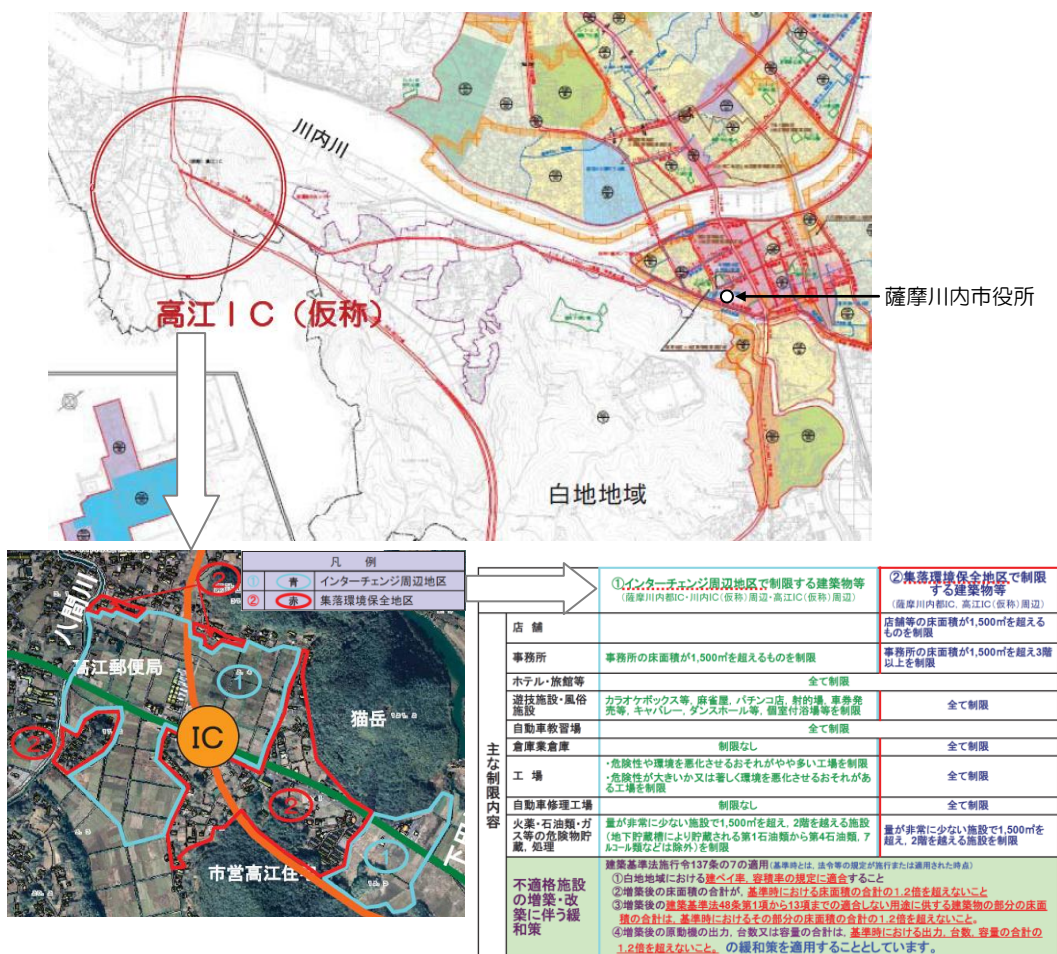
川内川

高江ＩＣ（仮称）

薩摩川内市役所

白地地域

八間川

高江郵便局

IC

猫岳

市営高江住宅

| 凡 | 例 |
|---|---|
| ① 青 | インターチェンジ周辺地区 |
| ② 赤 | 集落環境保全地区 |

主な制限内容

| | ①インターチェンジ周辺地区で制限する建築物等（薩摩川内都IC・川内IC（仮称）・高江IC（仮称）周辺） | ②集落環境保全地区で制限する建築物等（薩摩川内都IC，高江IC（仮称）周辺） |
|---|---|---|
| 店舗 | | 店舗等の床面積が1,500㎡を超えるものを制限 |
| 事務所 | 事務所の床面積が1,500㎡を超えるものを制限 | 事務所の床面積が1,500㎡を超え3階以上を制限 |
| ホテル・旅館等 | 全て制限 | |
| 遊技施設・風俗施設 | カラオケボックス等，麻雀屋，パチンコ店，射的場，車券発売等，キャバレー，ダンスホール等，個室付浴場等を制限 | 全て制限 |
| 自動車教習場 | 全て制限 | |
| 倉庫業倉庫 | 制限なし | 全て制限 |
| 工場 | ・危険性や環境を悪化させるおそれがやや多い工場を制限 ・危険性が大きいか又は著しく環境を悪化させるおそれがある工場を制限 | 全て制限 |
| 自動車修理工場 | 制限なし | 全て制限 |
| 火薬・石油類・ガス等の危険物貯蔵，処理 | 量が非常に少ない施設で1,500㎡を超え，2階を超える施設（地下貯蔵槽により貯蔵される第1石油類から第4石油類，アルコール類などは除外）を制限 | 量が非常に少ない施設で1,500㎡を超え，2階を超える施設を制限 |

不適格施設の増築・改築に伴う緩和策
建築基準法施行令137条の7の適用（基準時とは，法令等の規定が施行または適用された時点）
①白地地域における建ぺい率，容積率の規定に適合すること
②増築後の床面積の合計が，基準時における床面積の合計の1.2倍を超えないこと
③増築後の建築基準法48条第1項から13項までの適合しない用途に供する建築物の部分の床面積の合計は，基準時におけるその部分の床面積の合計の1.2倍を超えないこと。
④増築後の原動機の出力，台数又は容量の合計は，基準時における出力，台数，容量の合計の1.2倍を超えないこと。　の緩和策を適用することとしています。